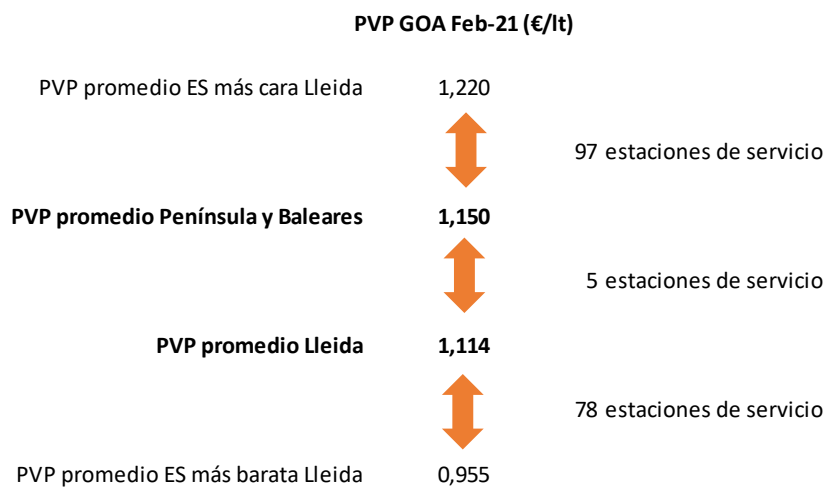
PVP GOA Feb-21 (€/lt)

PVP promedio ES más cara Lleida 1,220

97 estaciones de servicio

PVP promedio Península y Baleares 1,150

5 estaciones de servicio

PVP promedio Lleida 1,114

78 estaciones de servicio

PVP promedio ES más barata Lleida 0,955